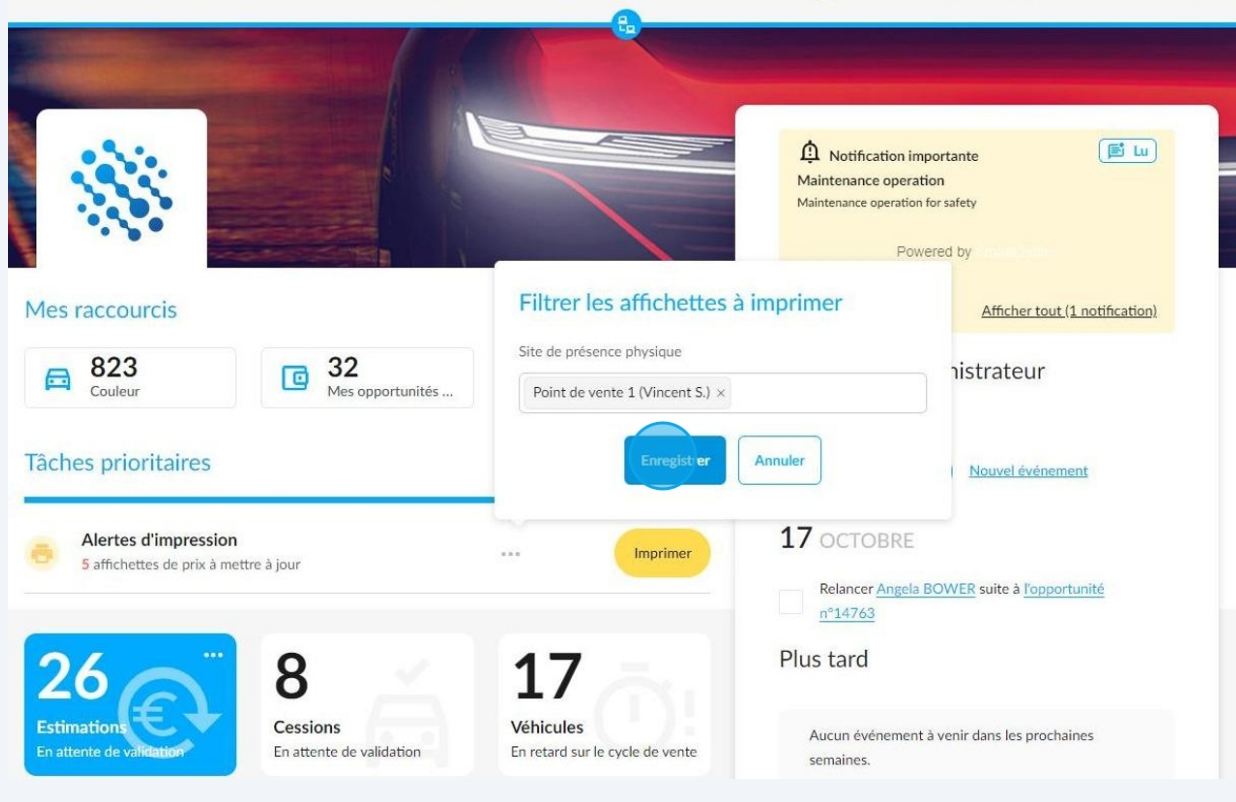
Notification importante
Lu
Maintenance operation
Maintenance operation for safety

Powered by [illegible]

Afficher tout (1 notification)

Mes raccourcis

823
Couleur

32
Mes opportunités ...

Filtrer les affichettes à imprimer

Site de présence physique

Point de vente 1 (Vincent S.) ×

Enregistrer

Annuler

nistrateur

Nouvel événement

Tâches prioritaires

Alertes d'impression
5 affichettes de prix à mettre à jour

Imprimer

17 OCTOBRE

Relancer Angela BOWER suite à l'opportunité n°14763

Plus tard

Aucun événement à venir dans les prochaines semaines.

26
Estimations
En attente de validation

8
Cessions
En attente de validation

17
Véhicules
En retard sur le cycle de vente